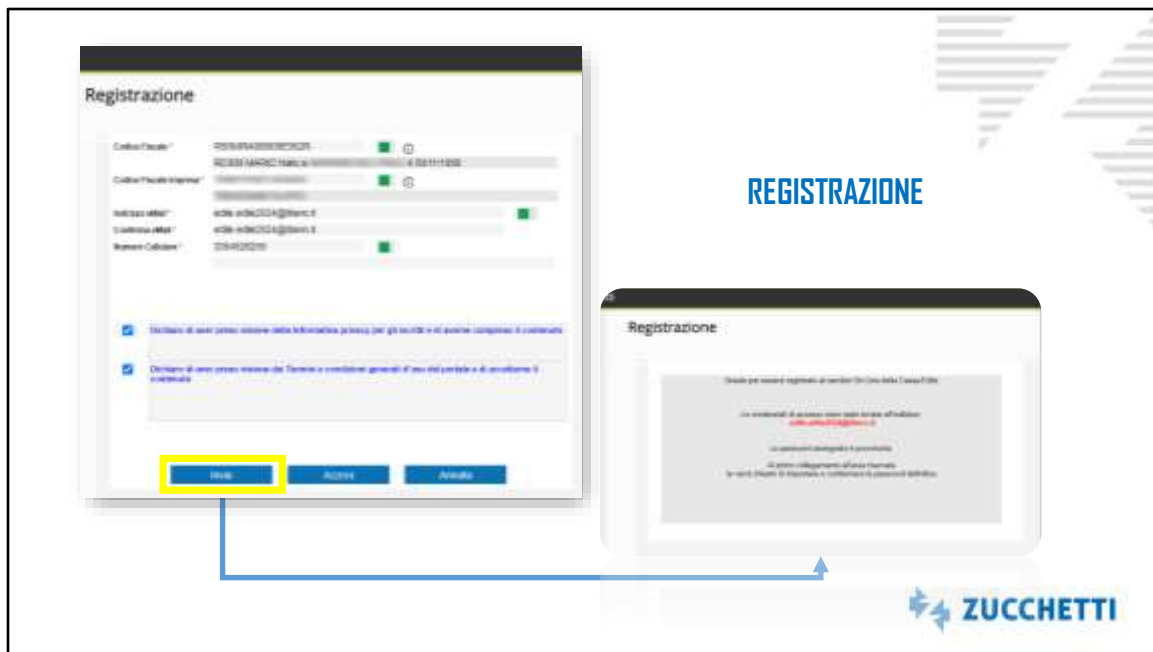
Registrazione

Codice Fiscale * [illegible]

Codice Fiscale Impresa * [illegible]

Indirizzo eMail * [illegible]

Conferma eMail * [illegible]

Numero Cellulare * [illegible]

Dichiaro di aver preso visione della Informativa privacy per gli iscritti e di averne compreso il contenuto

Dichiaro di aver preso visione dei Termini e condizioni generali d'uso del portale e di accettarne il contenuto

Invia Accesso Annulla

REGISTRAZIONE

Registrazione

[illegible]

ZUCCHETTI